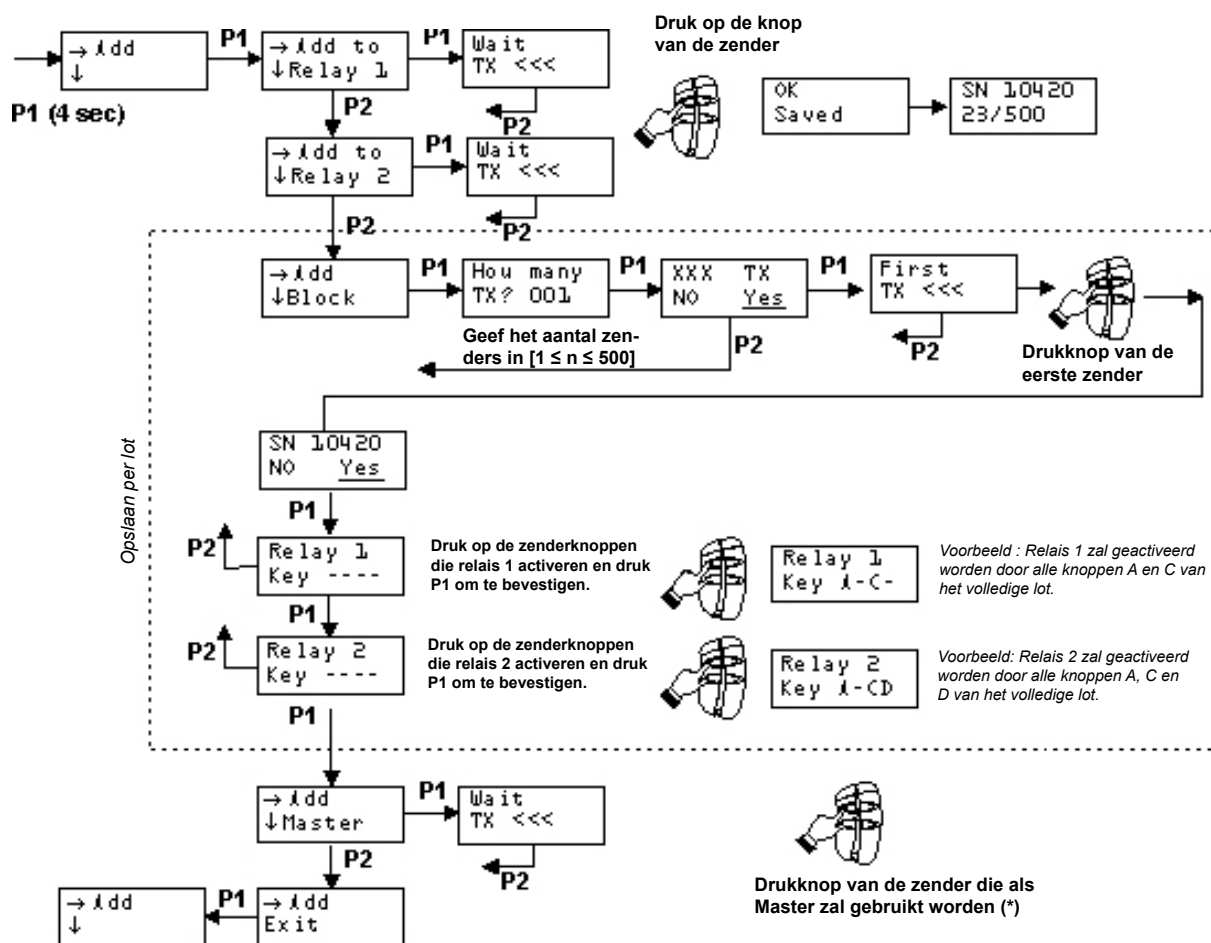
→ Add
↓

P1 (4 sec)

P1

→ Add to
↓Relay 1

P1

Wait
TX <<<

P2

Druk op de knop van de zender

OK
Saved

SN 10420
23/500

P2

→ Add to
↓Relay 2

P1

Wait
TX <<<

P2

P2

→ Add
↓Block

P1

How many
TX? 001

P1

XXX TX
NO Yes

P1

First
TX <<<

P2

Geef het aantal zenders in [1 ≤ n ≤ 500]

P2

Drukknop van de eerste zender

Opslaan per lot

SN 10420
NO Yes

P1

P2

Relay 1
Key ----

Druk op de zenderknoppen die relais 1 activeren en druk P1 om te bevestigen.

Relay 1
Key A-C-

Voorbeeld : Relais 1 zal geactiveerd worden door alle knoppen A en C van het volledige lot.

P1

P2

Relay 2
Key ----

Druk op de zenderknoppen die relais 2 activeren en druk P1 om te bevestigen.

Relay 2
Key A-CD

Voorbeeld: Relais 2 zal geactiveerd worden door alle knoppen A, C en D van het volledige lot.

P1

→ Add
↓Master

P1

Wait
TX <<<

P2

P2

Drukknop van de zender die als Master zal gebruikt worden (*)

→ Add
↓

P1

→ Add
Exit